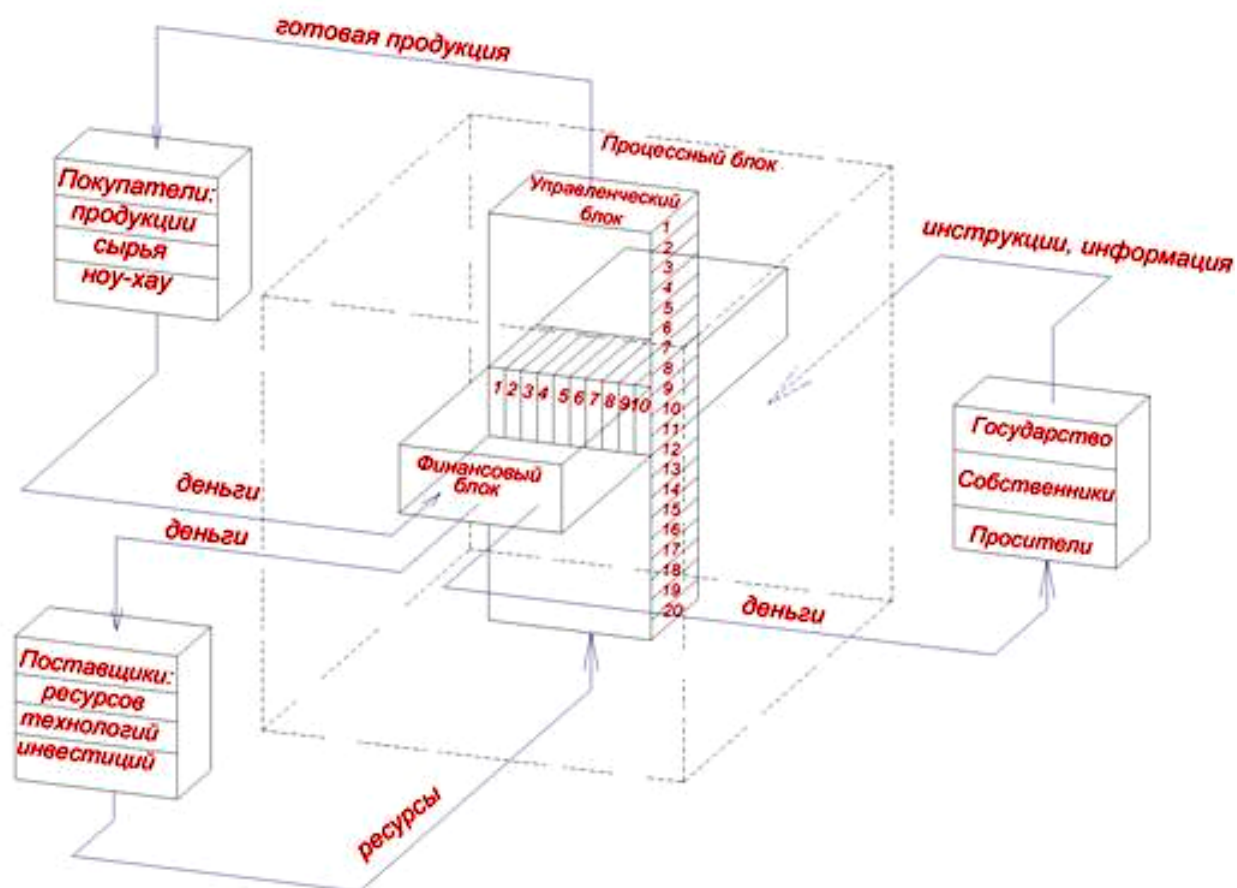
готовая продукция

Процессный блок

Покупатели:
продукции
сырья
ноу-хау

Управленческий блок

1
2
3
4
5
6
7
8
9
10
11
12
13
14
15
16
17
18
19
20

инструкции, информация

1 2 3 4 5 6 7 8 9 10

Государство
Собственники
Просители

Финансовый блок

деньги

деньги

деньги

Поставщики:
ресурсов
технологий
инвестиций

ресурсы